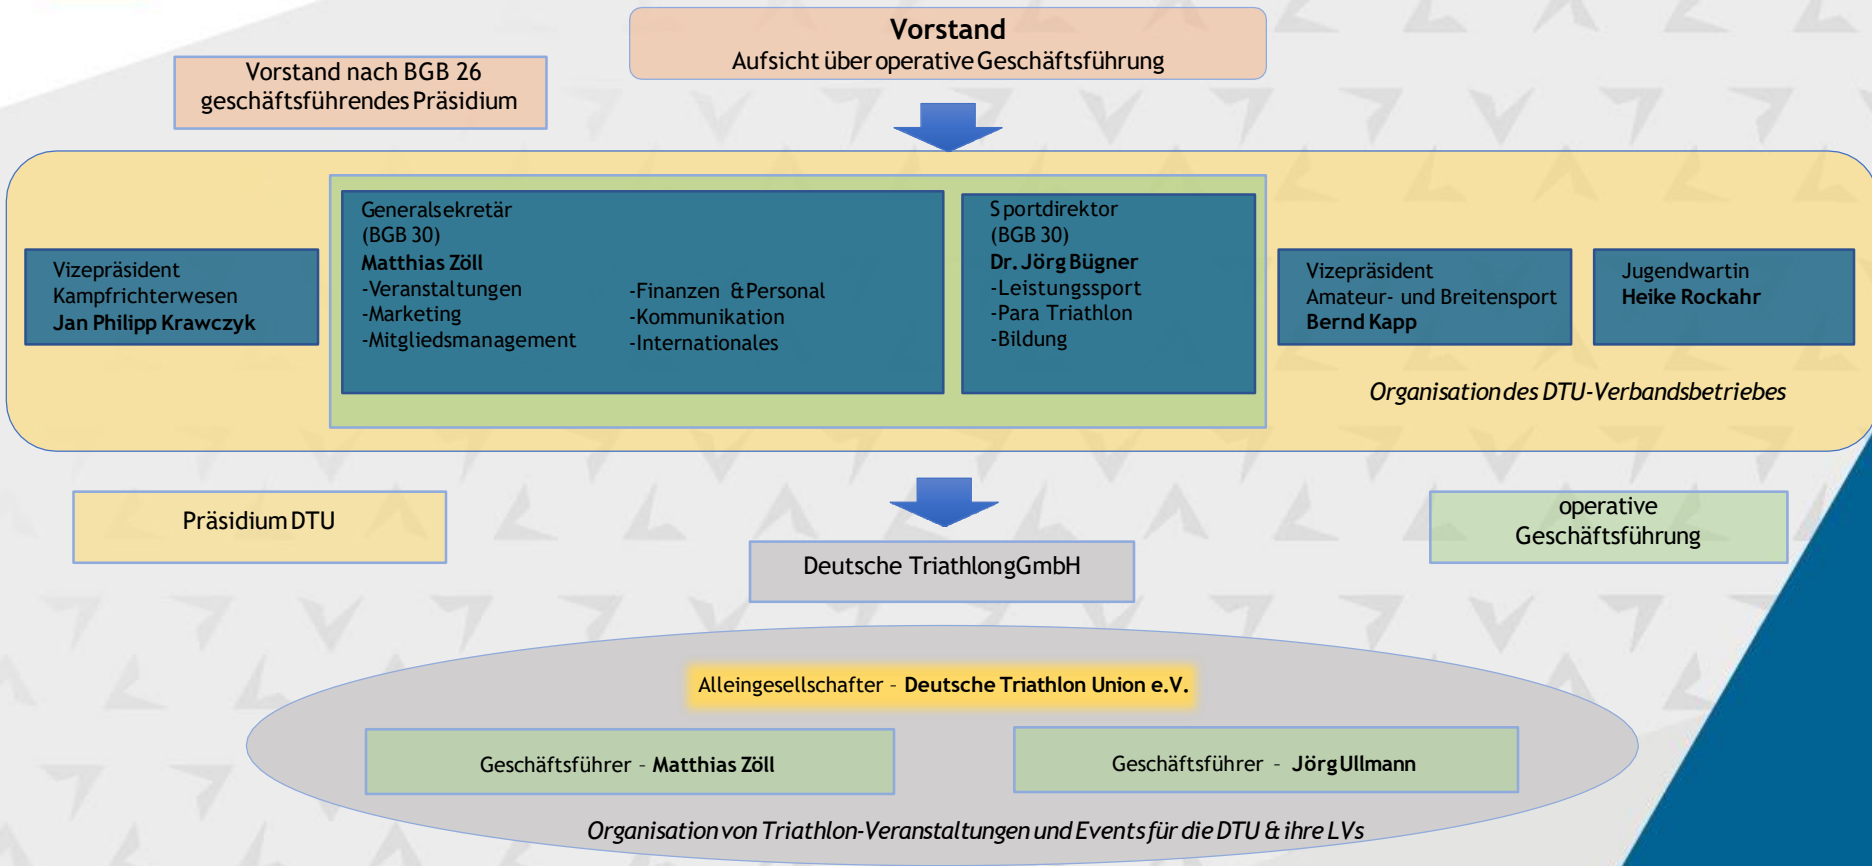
Vorstand
Aufsicht über operative Geschäftsführung

Vorstand nach BGB 26
geschäftsführendes Präsidium

Vizepräsident
Kampfrichterwesen
**Jan Philipp Krawczyk**

Generalsekretär
(BGB 30)
**Matthias Zöll**
-Veranstaltungen
-Marketing
-Mitgliedsmanagement

-Finanzen & Personal
-Kommunikation
-Internationales

Sportdirektor
(BGB 30)
**Dr. Jörg Bügner**
-Leistungssport
-Para Triathlon
-Bildung

Vizepräsident
Amateur- und Breitensport
**Bernd Kapp**

Jugendwartin
**Heike Rockahr**

*Organisation des DTU-Verbandsbetriebes*

Präsidium DTU

Deutsche Triathlon GmbH

operative
Geschäftsführung

Alleingesellschafter - **Deutsche Triathlon Union e.V.**

Geschäftsführer - **Matthias Zöll**

Geschäftsführer - **Jörg Ullmann**

*Organisation von Triathlon-Veranstaltungen und Events für die DTU & ihre LVs*